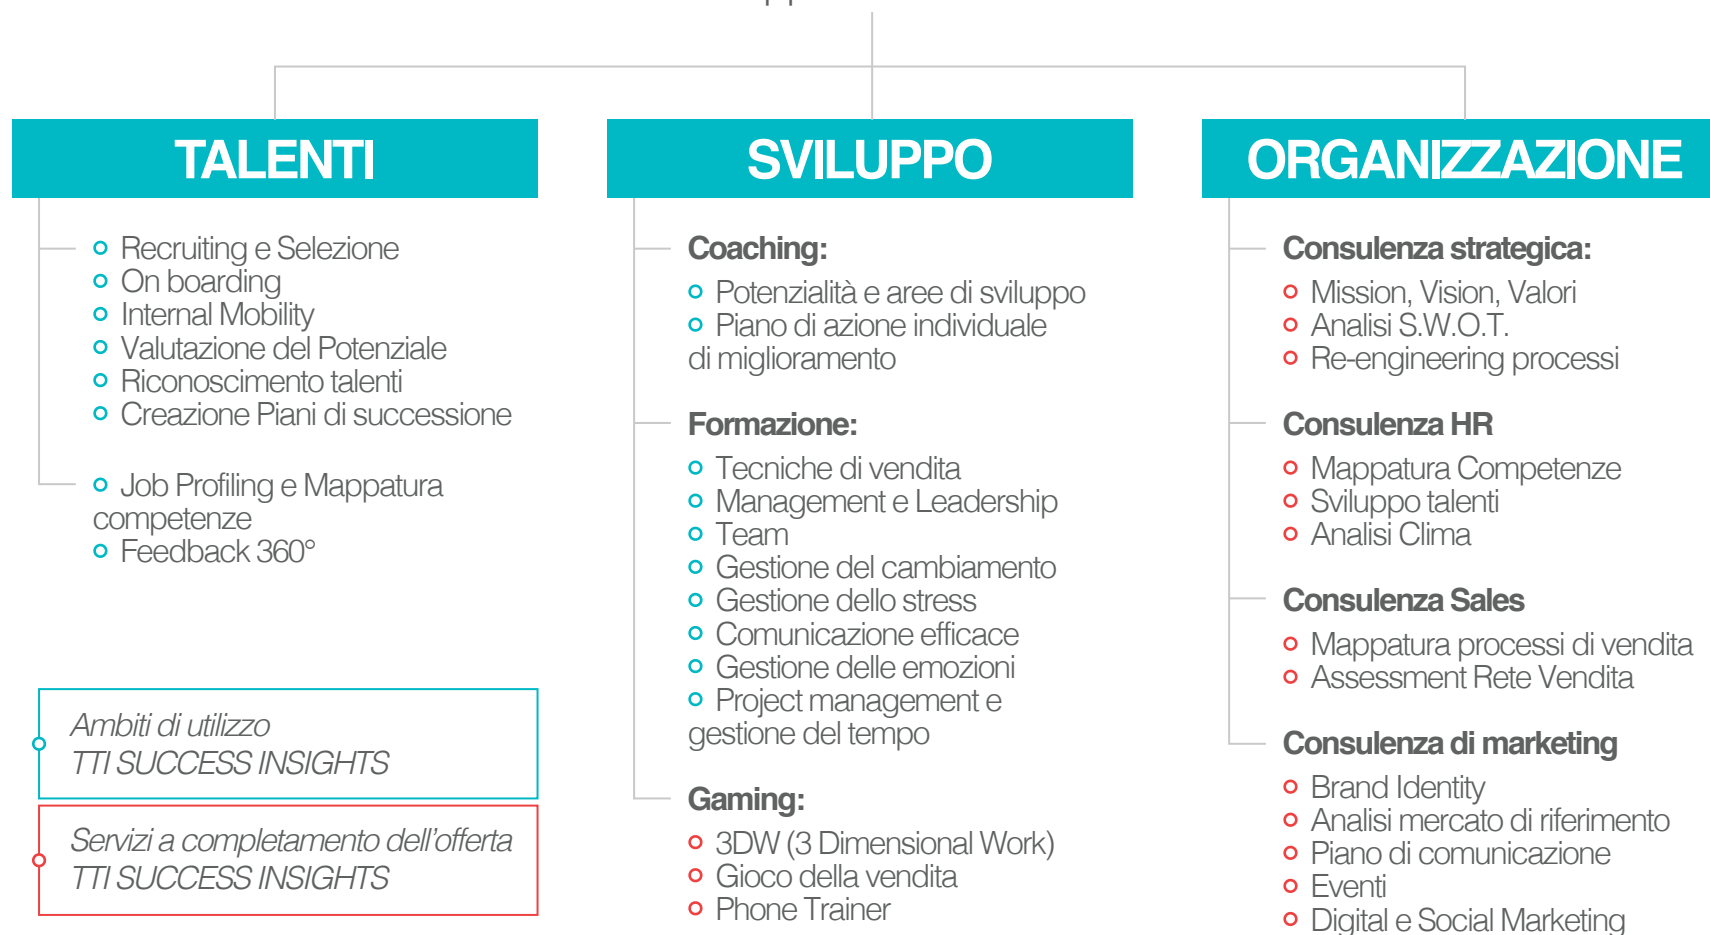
TALENTI

Recruiting e Selezione
On boarding
Internal Mobility
Valutazione del Potenziale
Riconoscimento talenti
Creazione Piani di successione

Job Profiling e Mappatura competenze
Feedback 360°

Ambiti di utilizzo
TTI SUCCESS INSIGHTS

Servizi a completamento dell'offerta
TTI SUCCESS INSIGHTS

SVILUPPO

Coaching:
Potenzialità e aree di sviluppo
Piano di azione individuale di miglioramento

Formazione:
Tecniche di vendita
Management e Leadership
Team
Gestione del cambiamento
Gestione dello stress
Comunicazione efficace
Gestione delle emozioni
Project management e gestione del tempo

Gaming:
3DW (3 Dimensional Work)
Gioco della vendita
Phone Trainer

ORGANIZZAZIONE

Consulenza strategica:
Mission, Vision, Valori
Analisi S.W.O.T.
Re-engineering processi

Consulenza HR
Mappatura Competenze
Sviluppo talenti
Analisi Clima

Consulenza Sales
Mappatura processi di vendita
Assessment Rete Vendita

Consulenza di marketing
Brand Identity
Analisi mercato di riferimento
Piano di comunicazione
Eventi
Digital e Social Marketing